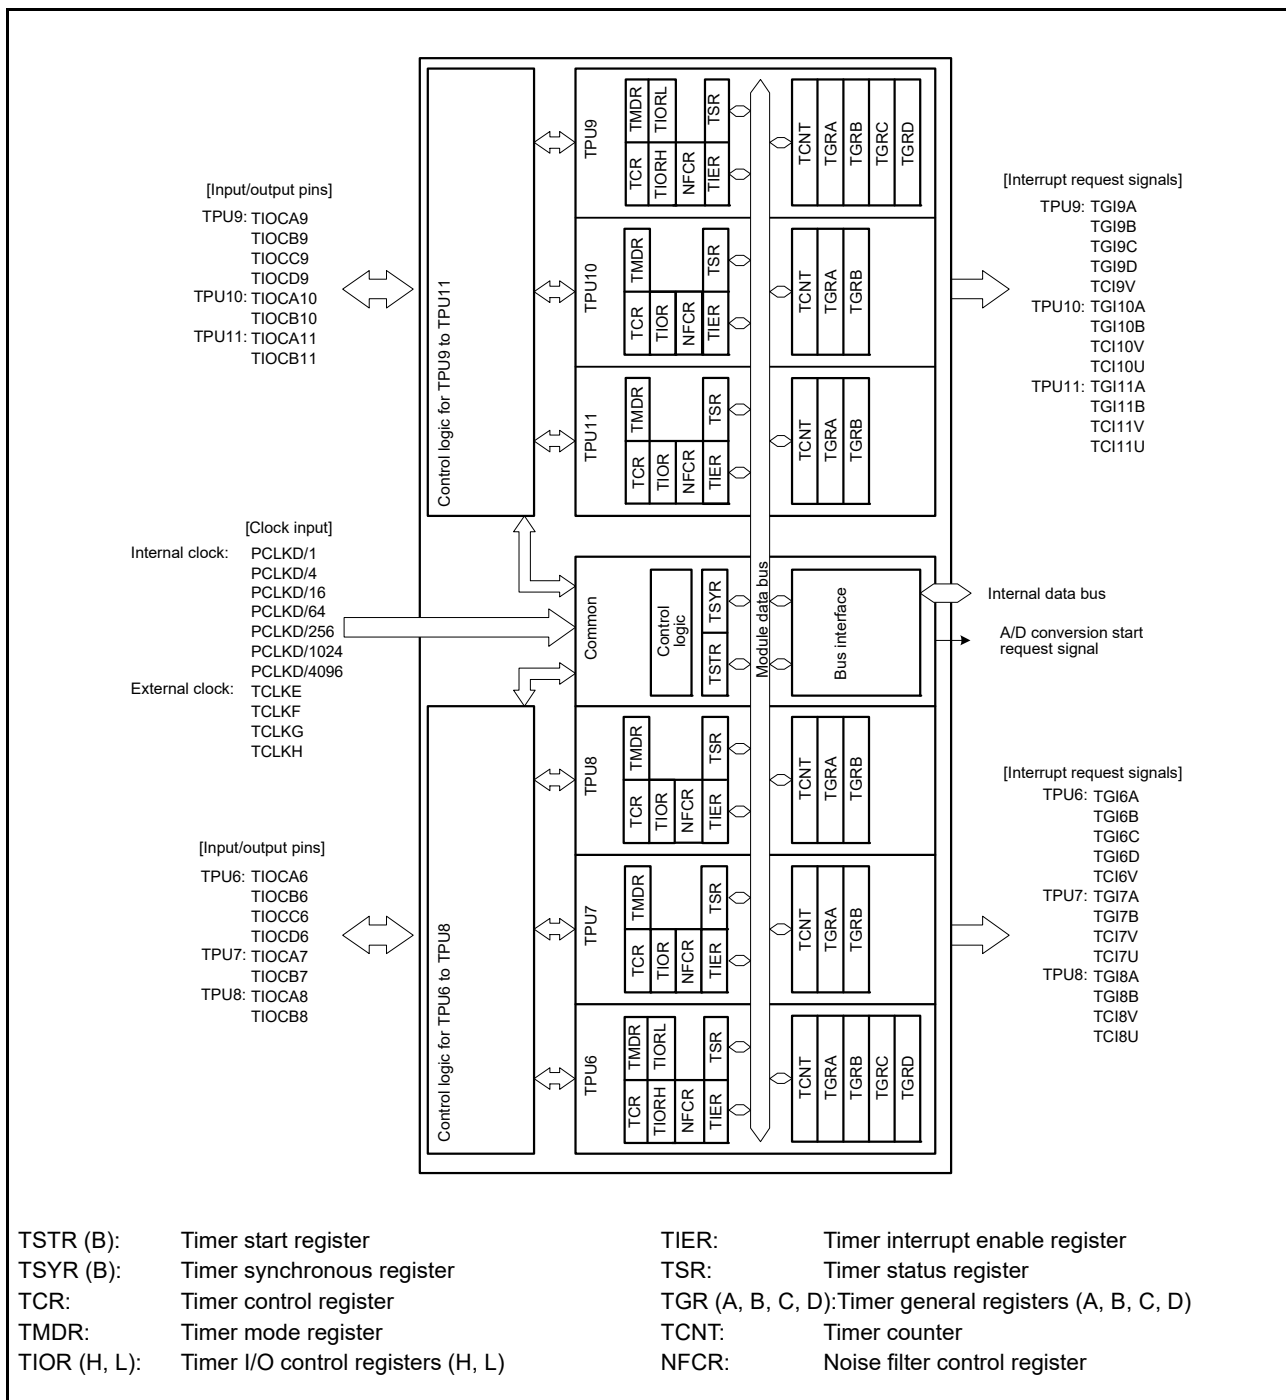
[Input/output pins]
TPU9: TIOCA9
TIOCB9
TIOCC9
TIOCD9
TPU10: TIOCA10
TIOCB10
TPU11: TIOCA11
TIOCB11

Control logic for TPU9 to TPU11

TPU9
TCR TMDR TIORH TIORL NFCR TIER TSR
TCNT TGRA TGRB TGRC TGRD

TPU10
TCR TMDR TIOR NFCR TIER TSR
TCNT TGRA TGRB

TPU11
TCR TMDR TIOR NFCR TIER TSR
TCNT TGRA TGRB

[Interrupt request signals]
TPU9: TGI9A
TGI9B
TGI9C
TGI9D
TCI9V
TPU10: TGI10A
TGI10B
TCI10V
TCI10U
TPU11: TGI11A
TGI11B
TCI11V
TCI11U

[Clock input]
Internal clock: PCLKD/1
PCLKD/4
PCLKD/16
PCLKD/64
PCLKD/256
PCLKD/1024
PCLKD/4096
External clock: TCLKE
TCLKF
TCLKG
TCLKH

Common
Control logic
TSTR TSYR
Module data bus
Bus interface

Internal data bus
A/D conversion start request signal

Control logic for TPU6 to TPU8

TPU8
TCR TMDR TIOR NFCR TIER TSR
TCNT TGRA TGRB

TPU7
TCR TMDR TIOR NFCR TIER TSR
TCNT TGRA TGRB

TPU6
TCR TMDR TIORH TIORL NFCR TIER TSR
TCNT TGRA TGRB TGRC TGRD

[Input/output pins]
TPU6: TIOCA6
TIOCB6
TIOCC6
TIOCD6
TPU7: TIOCA7
TIOCB7
TPU8: TIOCA8
TIOCB8

[Interrupt request signals]
TPU6: TGI6A
TGI6B
TGI6C
TGI6D
TCI6V
TPU7: TGI7A
TGI7B
TCI7V
TCI7U
TPU8: TGI8A
TGI8B
TCI8V
TCI8U

TSTR (B): Timer start register
TSYR (B): Timer synchronous register
TCR: Timer control register
TMDR: Timer mode register
TIOR (H, L): Timer I/O control registers (H, L)

TIER: Timer interrupt enable register
TSR: Timer status register
TGR (A, B, C, D):Timer general registers (A, B, C, D)
TCNT: Timer counter
NFCR: Noise filter control register